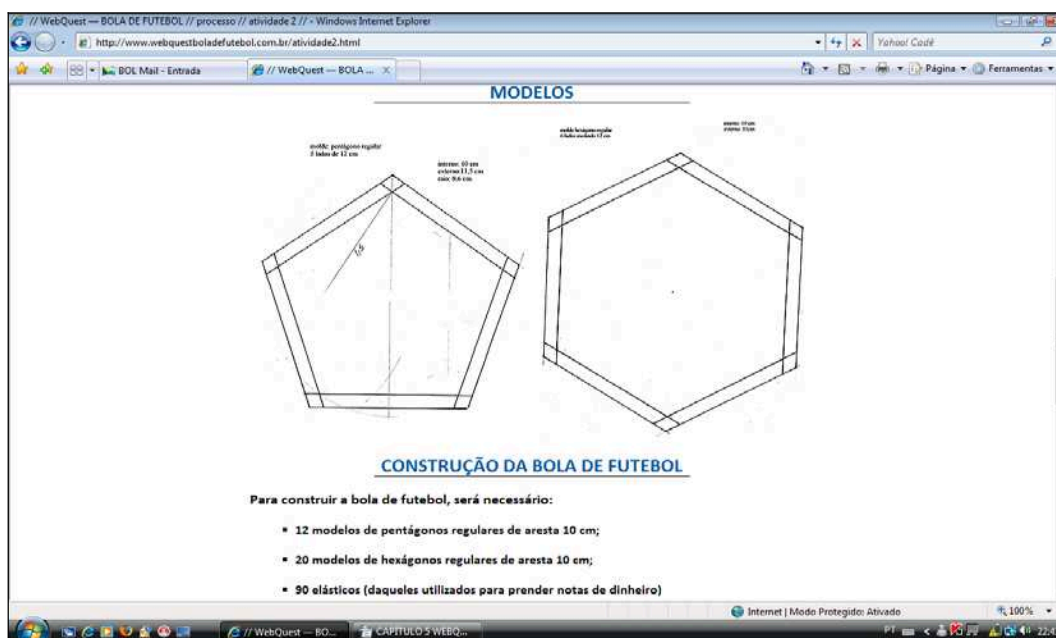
// WebQuest — BOLA DE FUTEBOL // processo // atividade 2 // - Windows Internet Explorer

http://www.webquestboladefutebol.com.br/atividade2.html

Yahoo! Cadê

BOL Mail - Entrada

// WebQuest — BOLA ...

Página ▾ Ferramentas ▾

MODELOS

molde: pentágono regular 5 lados de 12 cm

interno: 10 cm externo: 11,5 cm raio: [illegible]

6,5

molde hexágono regular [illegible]

interno: 10 cm externo: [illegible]

CONSTRUÇÃO DA BOLA DE FUTEBOL

Para construir a bola de futebol, será necessário:

- 12 modelos de pentágonos regulares de aresta 10 cm;
- 20 modelos de hexágonos regulares de aresta 10 cm;
- 90 elásticos (daqueles utilizados para prender notas de dinheiro)

Internet | Modo Protegido: Ativado

100%

// WebQuest — BO...

CAPÍTULO 5 WEBQ...

PT

22:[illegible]